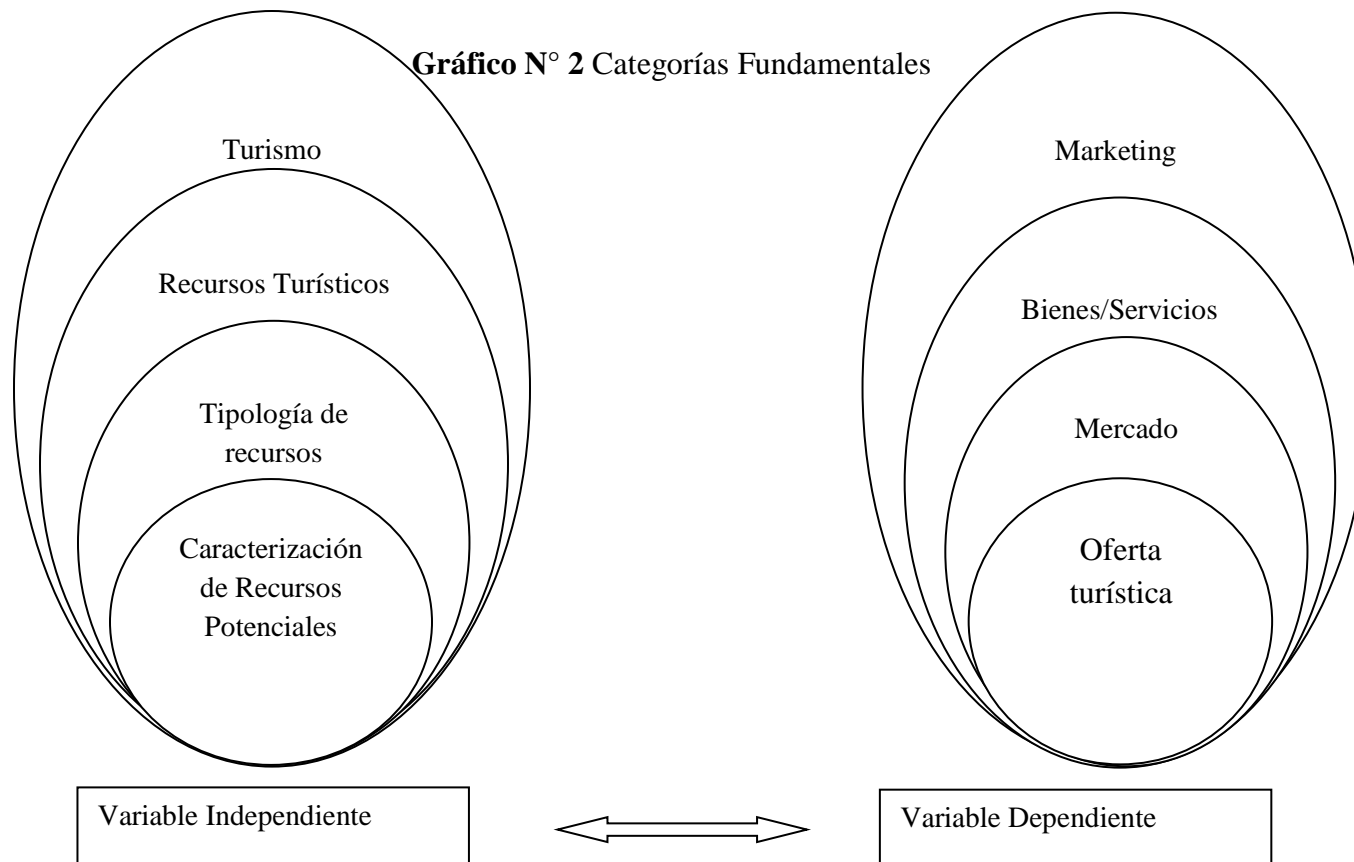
**Gráfico N° 2** Categorías Fundamentales

Turismo

Recursos Turísticos

Tipología de recursos

Caracterización de Recursos Potenciales

Marketing

Bienes/Servicios

Mercado

Oferta turística

Variable Independiente

Variable Dependiente